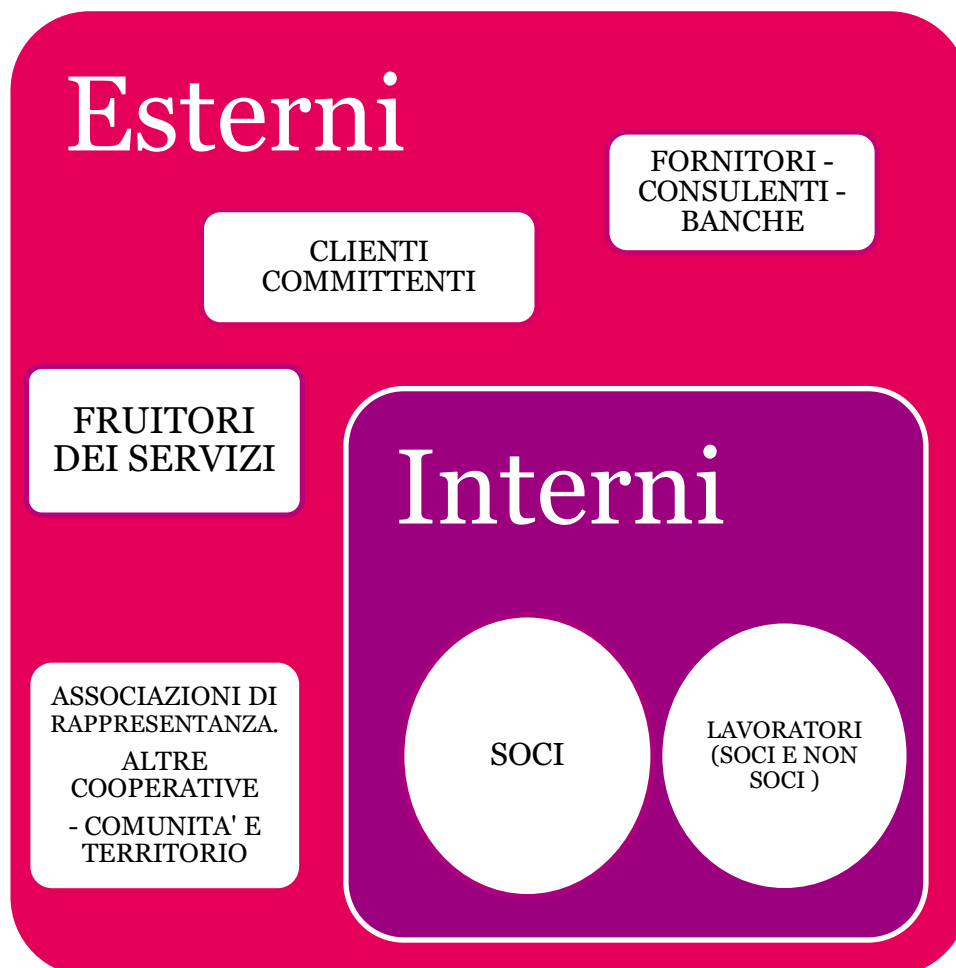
Esterni

FORNITORI - CONSULENTI - BANCHE

CLIENTI COMMITTENTI

FRUITORI DEI SERVIZI

Interni

ASSOCIAZIONI DI RAPPRESENTANZA.

ALTRE COOPERATIVE

- COMUNITA' E TERRITORIO

SOCI

LAVORATORI (SOCI E NON SOCI )